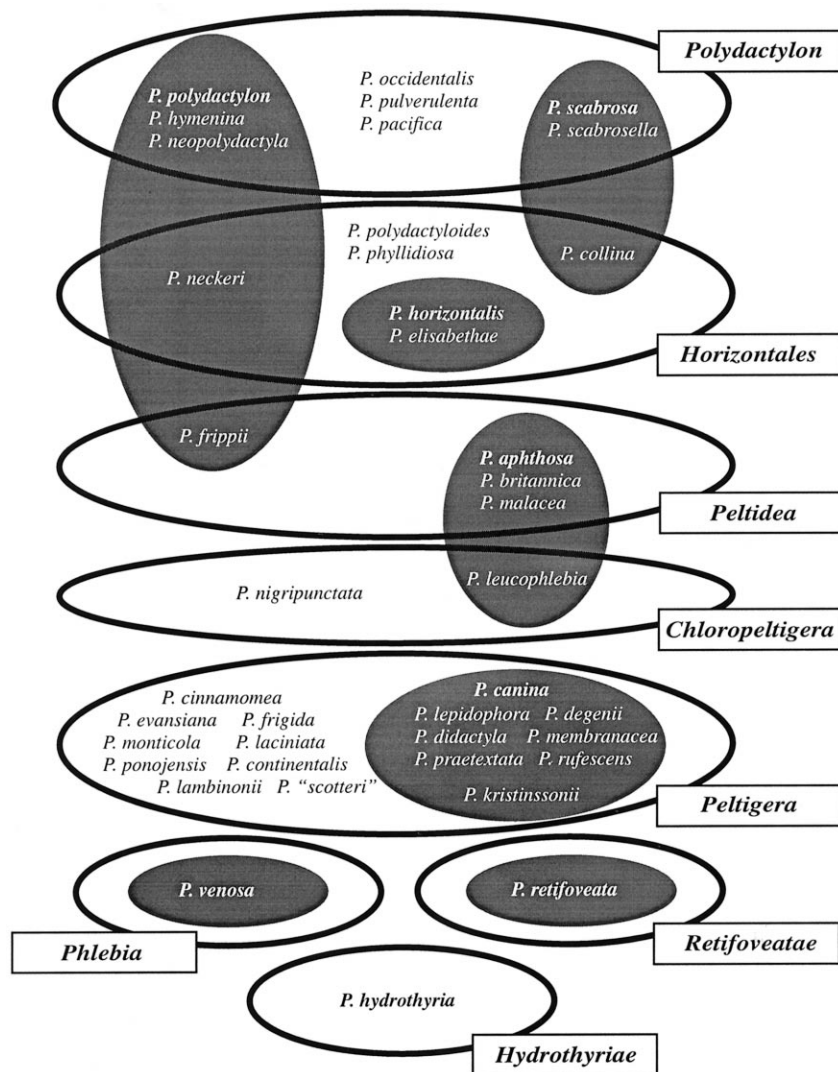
Polydactylon

P. polydactylon
P. hymenina
P. neopolydactyla

P. occidentalis
P. pulverulenta
P. pacifica

P. scabrosa
P. scabrosella

P. polydactyloides
P. phyllidiosa

P. collina

P. neckeri

P. horizontalis
P. elisabethae

Horizontales

P. frippii

P. aphthosa
P. britannica
P. malacea

Peltidea

P. nigripunctata

P. leucophlebia

Chloropeltigera

P. cinnamomea
P. evansiana P. frigida
P. monticola P. laciniata
P. ponojensis P. continentalis
P. lambinonii P. "scotteri"

P. canina
P. lepidophora P. degenii
P. didactyla P. membranacea
P. praetextata P. rufescens
P. kristinssonii

Peltigera

P. venosa

P. retifoveata

Phlebia

Retifoveatae

P. hydrothyria

Hydrothyriae